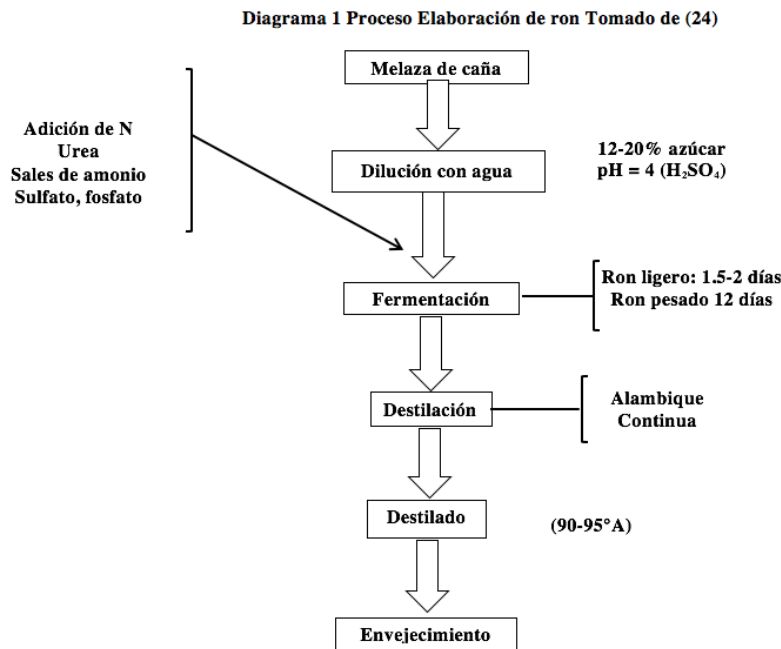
Diagrama 1 Proceso Elaboración de ron Tomado de (24)

Melaza de caña

Adición de N
Urea
Sales de amonio
Sulfato, fosfato

Dilución con agua

12-20% azúcar
pH = 4 ($H_2SO_4$)

Fermentación

Ron ligero: 1.5-2 días
Ron pesado 12 días

Destilación

Alambique
Continua

Destilado

(90-95°A)

Envejecimiento